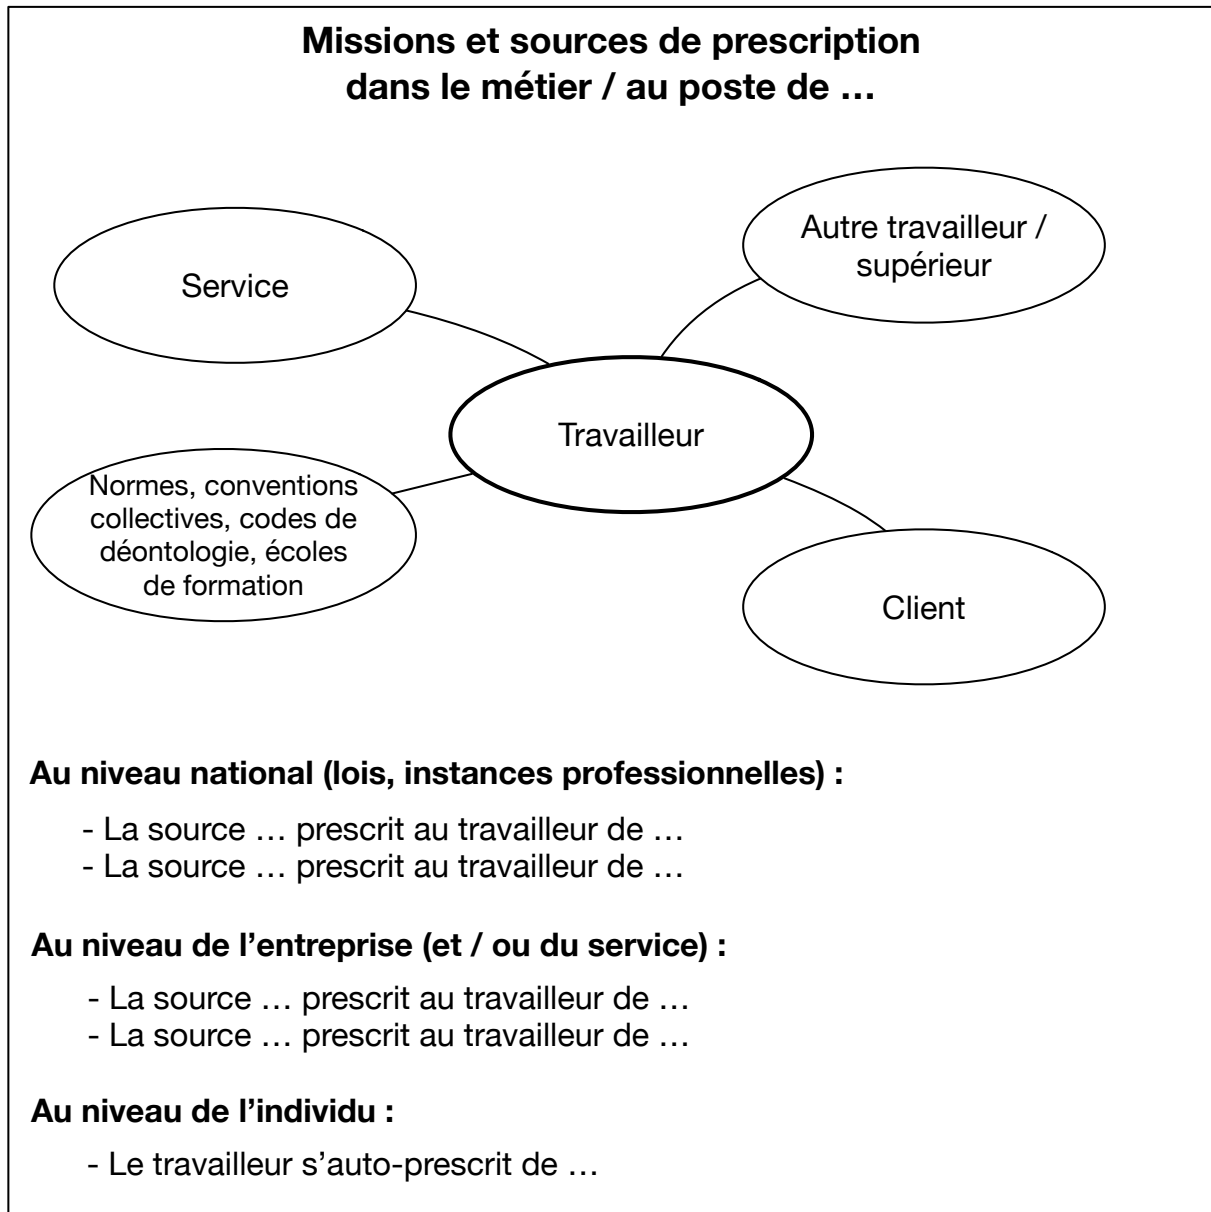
**Missions et sources de prescription dans le métier / au poste de …**

Service

Autre travailleur / supérieur

Travailleur

Normes, conventions collectives, codes de déontologie, écoles de formation

Client

**Au niveau national (lois, instances professionnelles) :**

- La source … prescrit au travailleur de …
- La source … prescrit au travailleur de …

**Au niveau de l'entreprise (et / ou du service) :**

- La source … prescrit au travailleur de …
- La source … prescrit au travailleur de …

**Au niveau de l'individu :**

- Le travailleur s'auto-prescrit de …